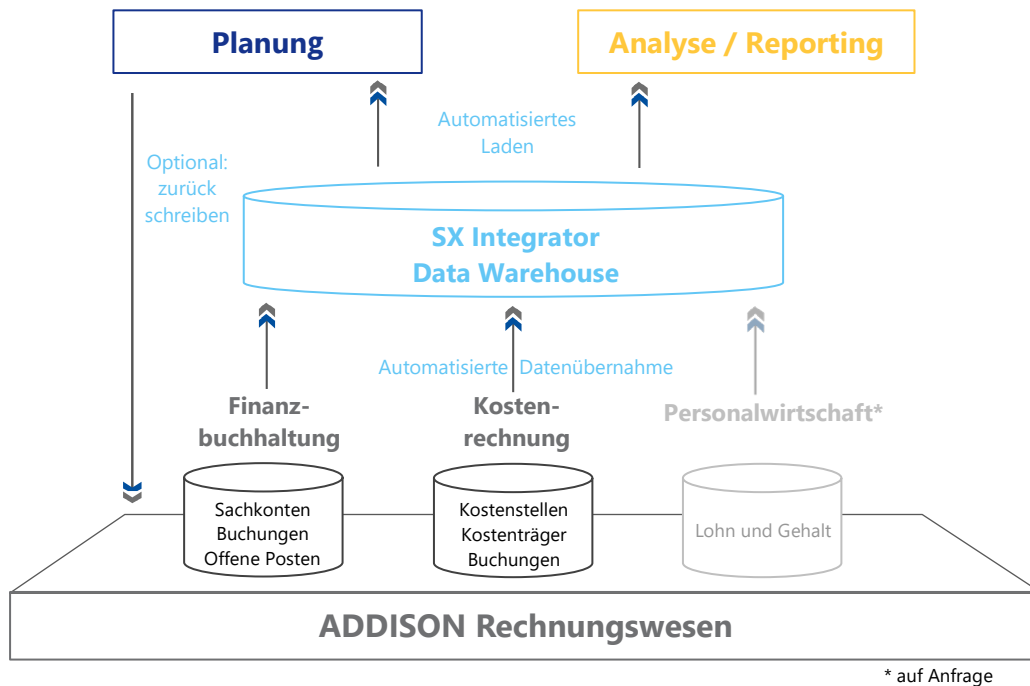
Planung

Analyse / Reporting

Automatisiertes Laden

Optional: zurück schreiben

SX Integrator Data Warehouse

Automatisierte Datenübernahme

Finanzbuchhaltung

Kostenrechnung

Personalwirtschaft*

Sachkonten Buchungen Offene Posten

Kostenstellen Kostenträger Buchungen

Lohn und Gehalt

ADDISON Rechnungswesen

* auf Anfrage